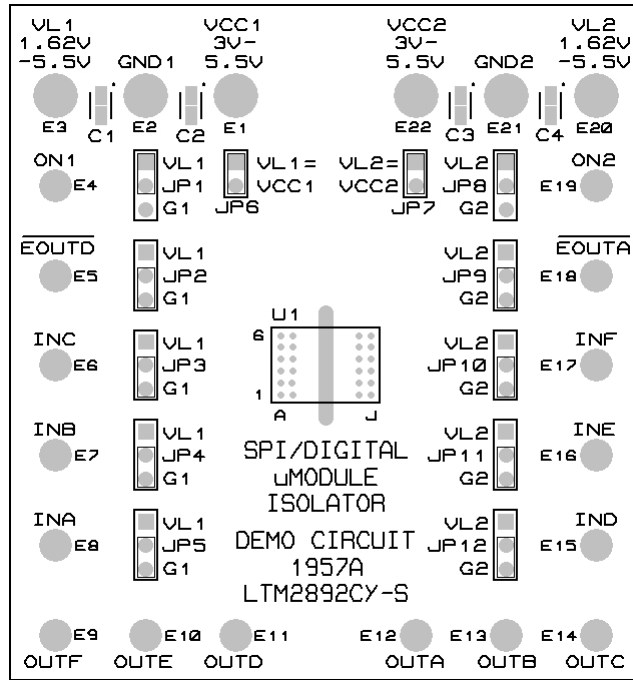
VL1
1.62V
-5.5V

GND1

VCC1
3V-
5.5V

VCC2
3V-
5.5V

GND2

VL2
1.62V
-5.5V

E3 C1 E2 C2 E1

E22 C3 E21 C4 E20

ON1
E4

VL1
JP1
G1

VL1=
VCC1
JP6

VL2=
VCC2
JP7

VL2
JP8
G2

ON2
E19

$\overline{\text{EOUTD}}$
E5

VL1
JP2
G1

VL2
JP9
G2

$\overline{\text{EOUTA}}$
E18

U1
6
1
A
J

INC
E6

VL1
JP3
G1

VL2
JP10
G2

INF
E17

INB
E7

VL1
JP4
G1

VL2
JP11
G2

INE
E16

SPI/DIGITAL
uMODULE
ISOLATOR

INA
E8

VL1
JP5
G1

VL2
JP12
G2

IND
E15

DEMO CIRCUIT
1957A
LTM2892CY-S

E9 E10 E11 E12 E13 E14

OUTF OUTE OUTD OUTA OUTB OUTC